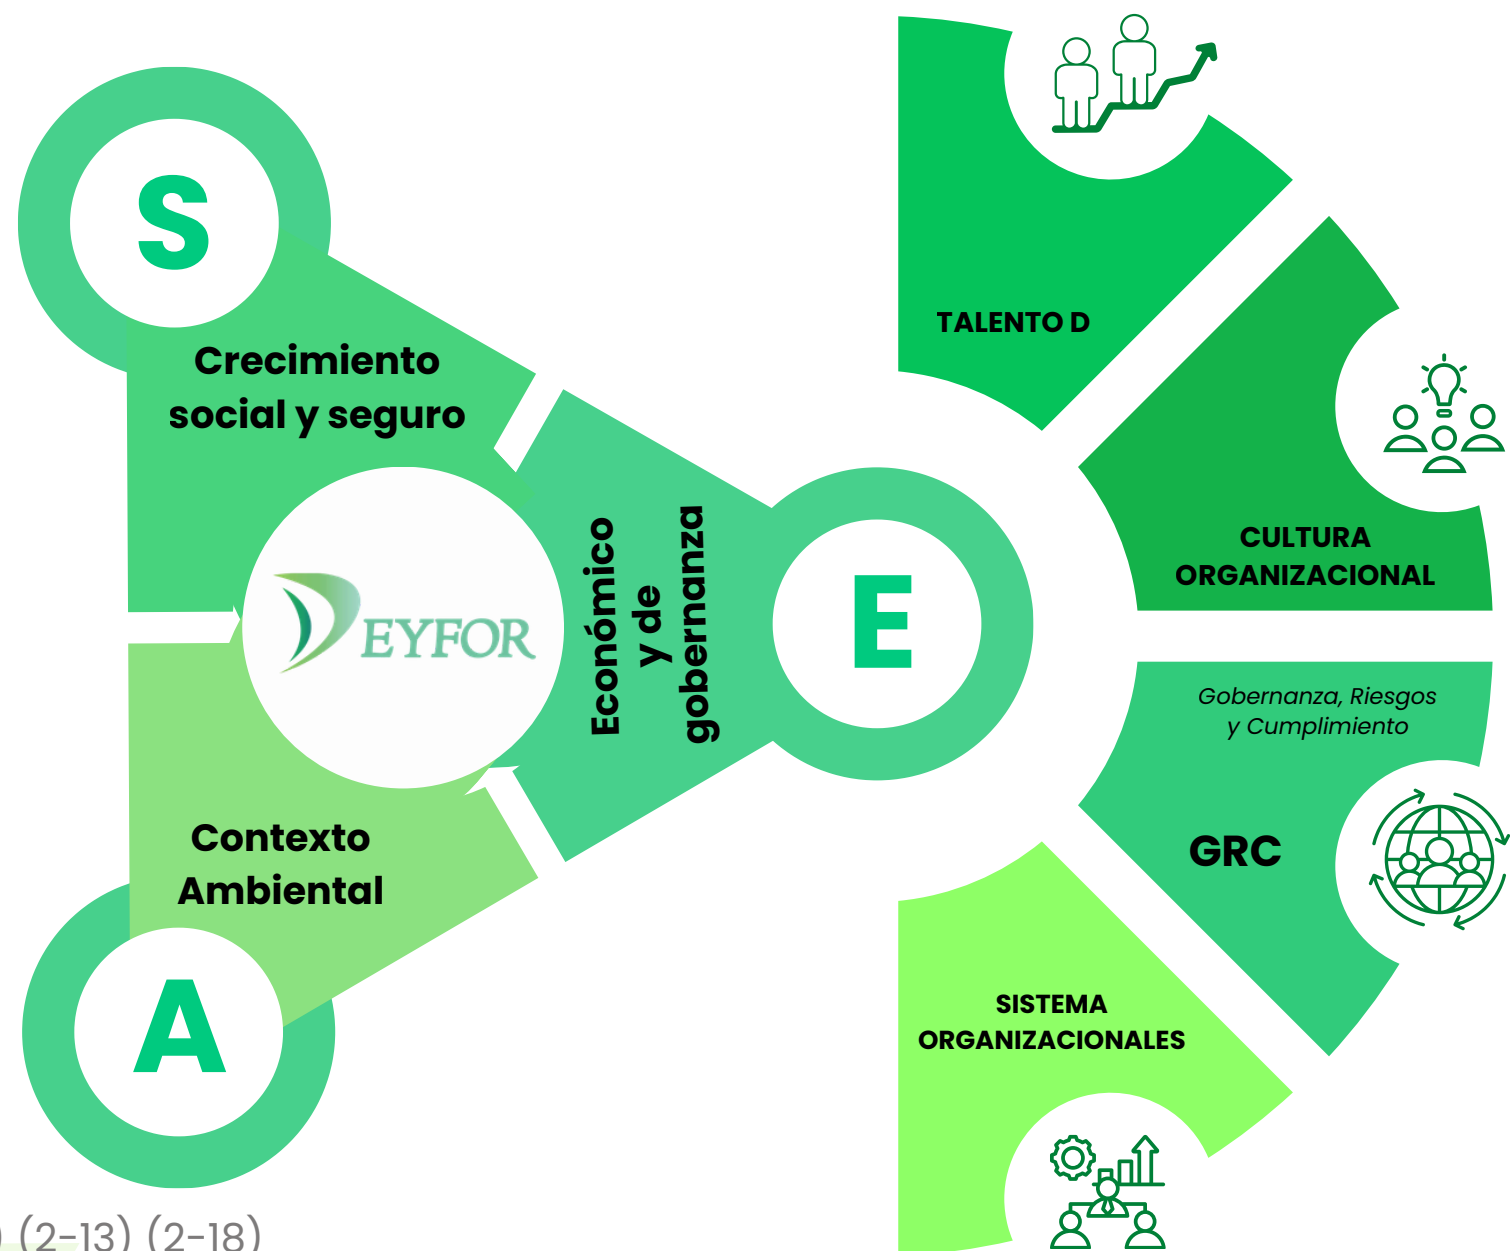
S

Crecimiento social y seguro

EYFOR

Económico y de gobernanza

E

Contexto Ambiental

A

TALENTO D

CULTURA ORGANIZACIONAL

Gobernanza, Riesgos y Cumplimiento

GRC

SISTEMA ORGANIZACIONALES

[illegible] (2-13) (2-18)